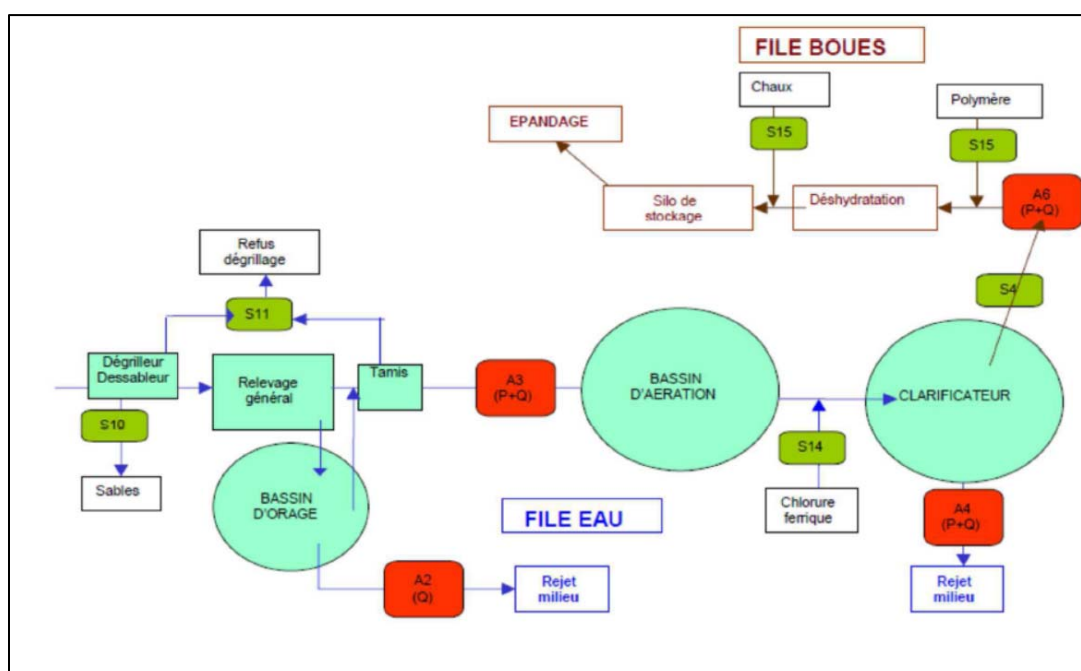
FILE BOUES

Chaux

Polymère

EPANDAGE

S15

S15

Silo de stockage

Déshydratation

A6 (P+Q)

Refus dégrillage

S4

S11

Dégrilleur Dessableur

Relevage général

Tamis

A3 (P+Q)

BASSIN D'AERATION

CLARIFICATEUR

S10

S14

Sables

BASSIN D'ORAGE

FILE EAU

Chlorure ferrique

A4 (P+Q)

A2 (Q)

Rejet milieu

Rejet milieu